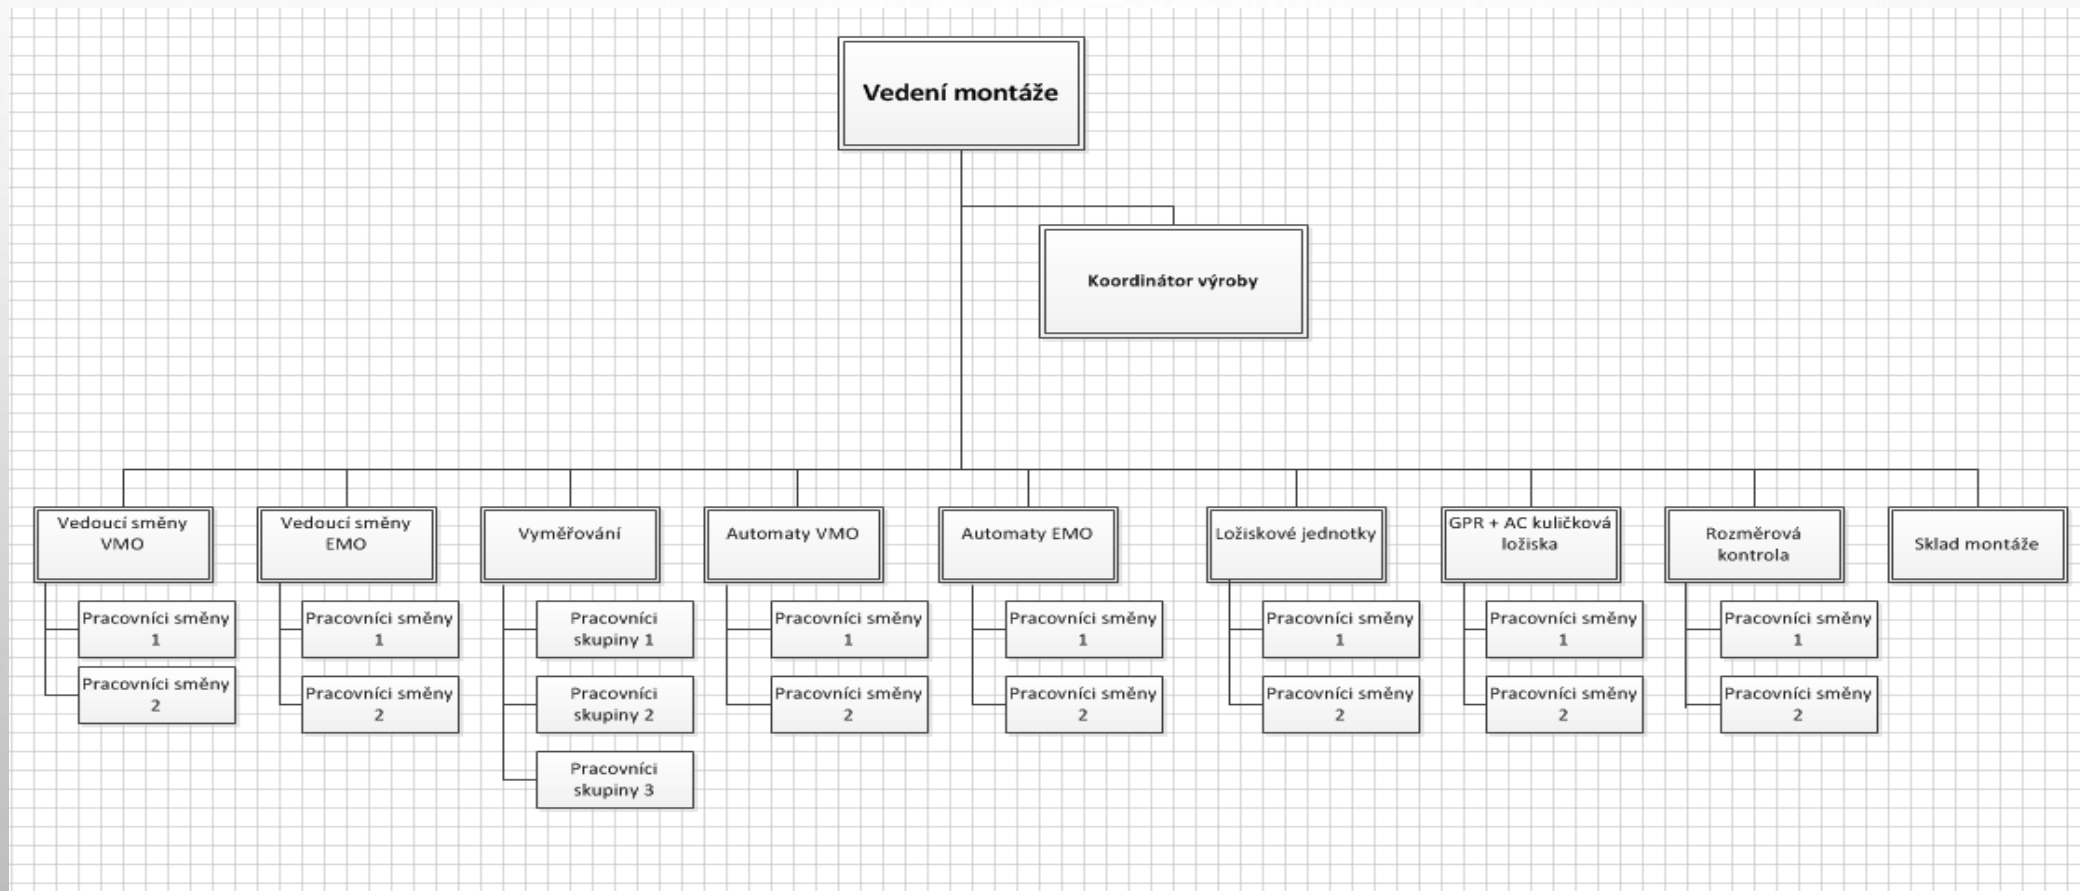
Vedení montáže

Koordinátor výroby

Vedoucí směny VMO

Pracovníci směny 1

Pracovníci směny 2

Vedoucí směny EMO

Pracovníci směny 1

Pracovníci směny 2

Vyměřování

Pracovníci skupiny 1

Pracovníci skupiny 2

Pracovníci skupiny 3

Automaty VMO

Pracovníci směny 1

Pracovníci směny 2

Automaty EMO

Pracovníci směny 1

Pracovníci směny 2

Ložiskové jednotky

Pracovníci směny 1

Pracovníci směny 2

GPR + AC kuličková ložiska

Pracovníci směny 1

Pracovníci směny 2

Rozměrová kontrola

Pracovníci směny 1

Pracovníci směny 2

Sklad montáže